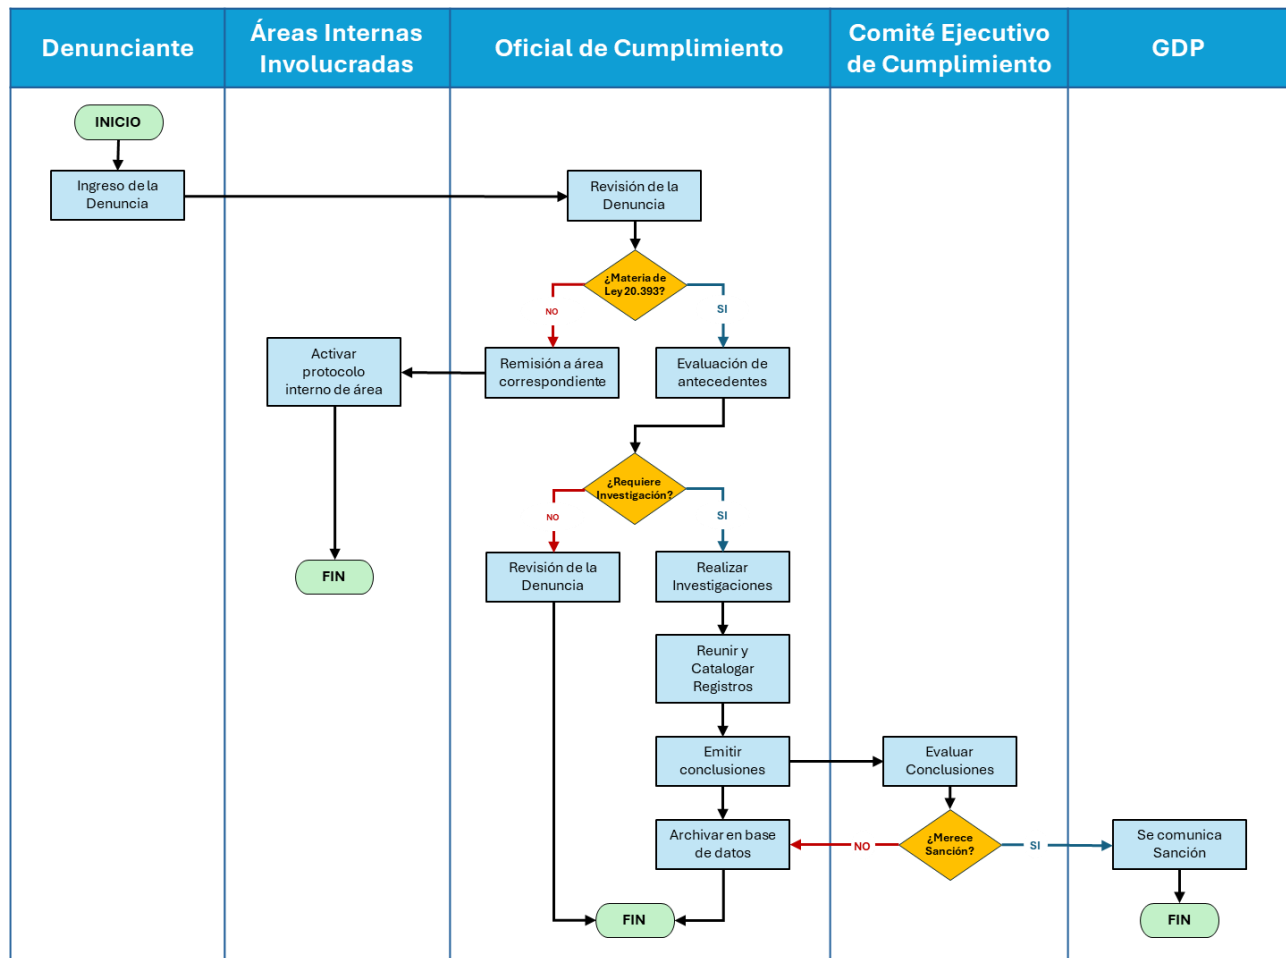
Denunciante

Áreas Internas Involucradas

Oficial de Cumplimiento

Comité Ejecutivo de Cumplimiento

GDP

INICIO

Ingreso de la Denuncia

Revisión de la Denuncia

¿Materia de Ley 20.393?

NO

SI

Activar protocolo interno de área

Remisión a área correspondiente

Evaluación de antecedentes

¿Requiere Investigación?

NO

SI

FIN

Revisión de la Denuncia

Realizar Investigaciones

Reunir y Catalogar Registros

Emitir conclusiones

Evaluar Conclusiones

Archivar en base de datos

NO

¿Merece Sanción?

SI

Se comunica Sanción

FIN

FIN